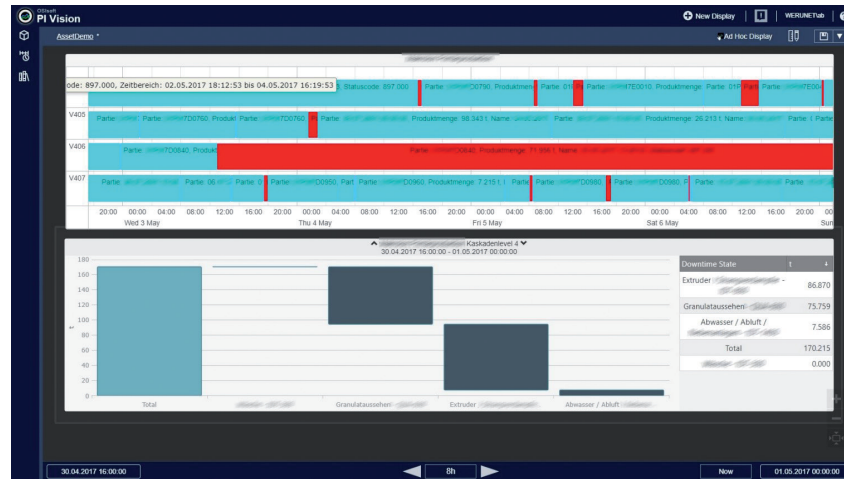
OSIsoft PI Vision

New Display | WERUNETub

AssetDemo *

Ad Hoc Display

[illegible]

ode: 897.000, Zeitbereich: 02.05.2017 18:12:53 bis 04.05.2017 16:19:53 Statuscode: 897.000 Partie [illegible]D0790, Produktmenge Partie: 01 P Partie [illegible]7E0010, Produktmenge Partie: 01P Part Partie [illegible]7E004

V405 Partie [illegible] Partie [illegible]7D0760, Produkt Partie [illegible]7D0760, P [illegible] Produktmenge: 98.343 t, Name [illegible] Partie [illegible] Produktmenge: 26.213 t, Name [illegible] Partie Partie

V406 Partie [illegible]7D0840, Produkt Partie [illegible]0840, Produktmenge: 71.996 t, Name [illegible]

V407 Partie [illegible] Partie: 06 Partie: 0 Partie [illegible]D0950, Part. Partie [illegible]D0960, Produktmenge: 7.215 t, I Partie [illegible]D0980 Partie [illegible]D0980, P Partie Partie

20:00 00:00 04:00 08:00 12:00 16:00 20:00 00:00 04:00 08:00 12:00 16:00 20:00 00:00 04:00 08:00 12:00 16:00 20:00 00:00 04:00 08:00 12:00 16:00 20:00 00
Wed 3 May Thu 4 May Fri 5 May Sat 6 May Sun

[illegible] Kaskadenlevel 4
30.04.2017 16:00:00 - 01.05.2017 00:00:00

180
160
140
120
100
80
60
40
20
0
t

Total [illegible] Granulataussehen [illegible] Extruder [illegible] Abwasser / Abluft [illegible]

| Downtime State | t |
|---|---|
| Extruder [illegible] | 86.870 |
| Granulataussehen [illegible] | 75.759 |
| Abwasser / Abluft / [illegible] | 7.586 |
| Total | 170.215 |
| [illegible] | 0.000 |

30.04.2017 16:00:00 8h Now 01.05.2017 00:00:00